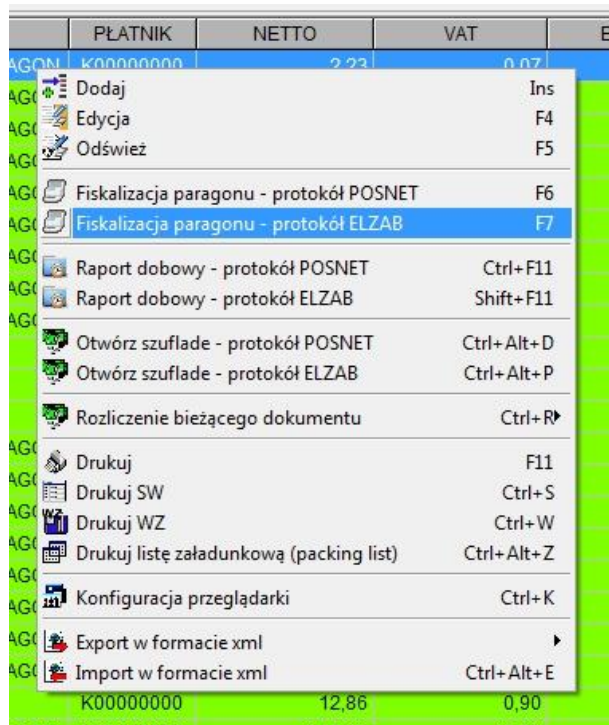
| PŁATNIK | NETTO | VAT | E |
|---|---|---|---|
| AGON K00000000 | 2,23 | 0,07 | |

Dodaj Ins
Edycja F4
Odśwież F5
Fiskalizacja paragonu - protokół POSNET F6
Fiskalizacja paragonu - protokół ELZAB F7
Raport dobowy - protokół POSNET Ctrl+F11
Raport dobowy - protokół ELZAB Shift+F11
Otwórz szuflade - protokół POSNET Ctrl+Alt+D
Otwórz szuflade - protokół ELZAB Ctrl+Alt+P
Rozliczenie bieżącego dokumentu Ctrl+R
Drukuj F11
Drukuj SW Ctrl+S
Drukuj WZ Ctrl+W
Drukuj listę załadunkową (packing list) Ctrl+Alt+Z
Konfiguracja przeglądarki Ctrl+K
Export w formacie xml
Import w formacie xml Ctrl+Alt+E

K00000000 12,86 0,90